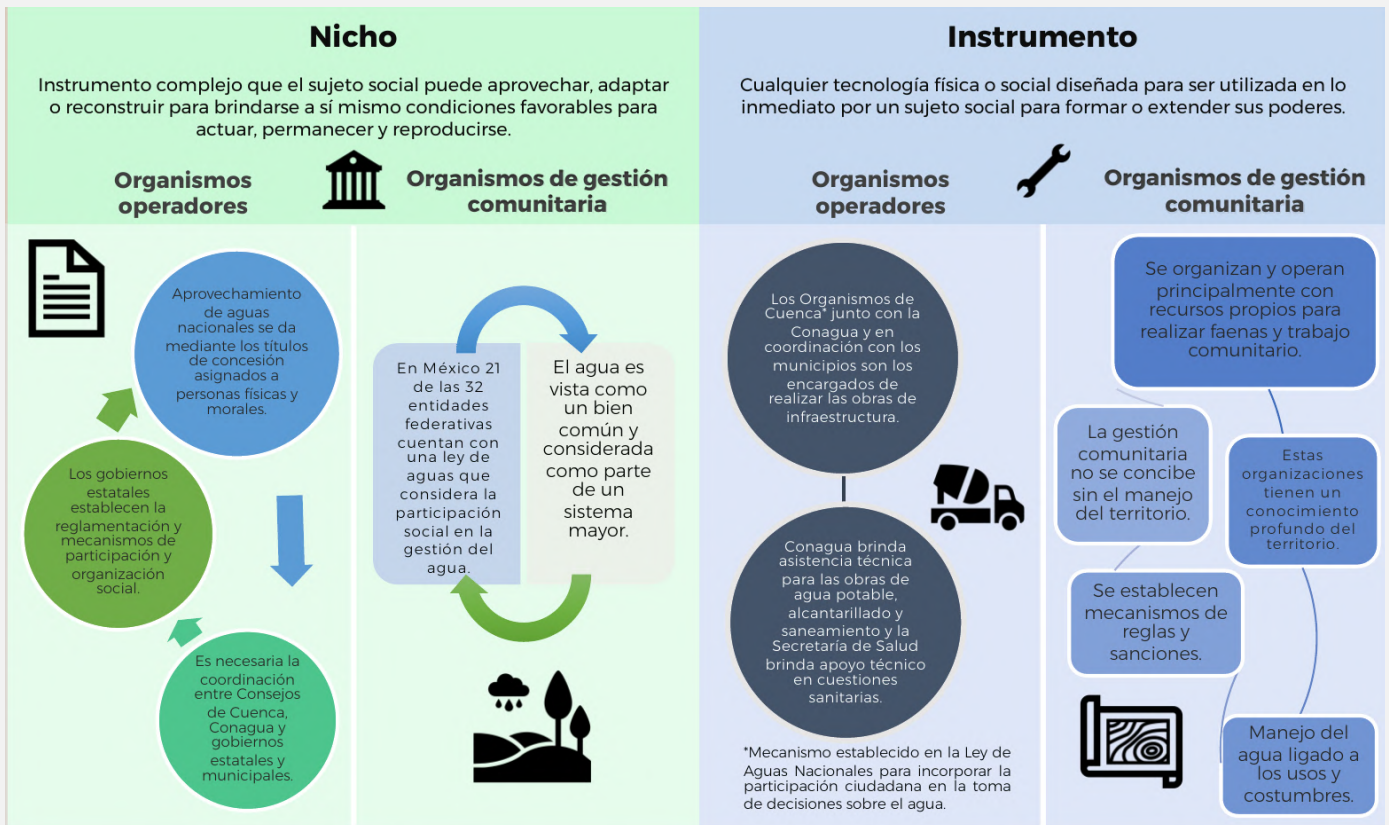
Nicho

Instrumento complejo que el sujeto social puede aprovechar, adaptar o reconstruir para brindarse a sí mismo condiciones favorables para actuar, permanecer y reproducirse.

Organismos operadores

Organismos de gestión comunitaria

Aprovechamiento de aguas nacionales se da mediante los títulos de concesión asignados a personas físicas y morales.

Los gobiernos estatales establecen la reglamentación y mecanismos de participación y organización social.

Es necesaria la coordinación entre Consejos de Cuenca, Conagua y gobiernos estatales y municipales.

En México 21 de las 32 entidades federativas cuentan con una ley de aguas que considera la participación social en la gestión del agua.

El agua es vista como un bien común y considerada como parte de un sistema mayor.

Instrumento

Cualquier tecnología física o social diseñada para ser utilizada en lo inmediato por un sujeto social para formar o extender sus poderes.

Organismos operadores

Organismos de gestión comunitaria

Los Organismos de Cuenca* junto con la Conagua y en coordinación con los municipios son los encargados de realizar las obras de infraestructura.

Conagua brinda asistencia técnica para las obras de agua potable, alcantarillado y saneamiento y la Secretaría de Salud brinda apoyo técnico en cuestiones sanitarias.

*Mecanismo establecido en la Ley de Aguas Nacionales para incorporar la participación ciudadana en la toma de decisiones sobre el agua.

Se organizan y operan principalmente con recursos propios para realizar faenas y trabajo comunitario.

La gestión comunitaria no se concibe sin el manejo del territorio.

Estas organizaciones tienen un conocimiento profundo del territorio.

Se establecen mecanismos de reglas y sanciones.

Manejo del agua ligado a los usos y costumbres.